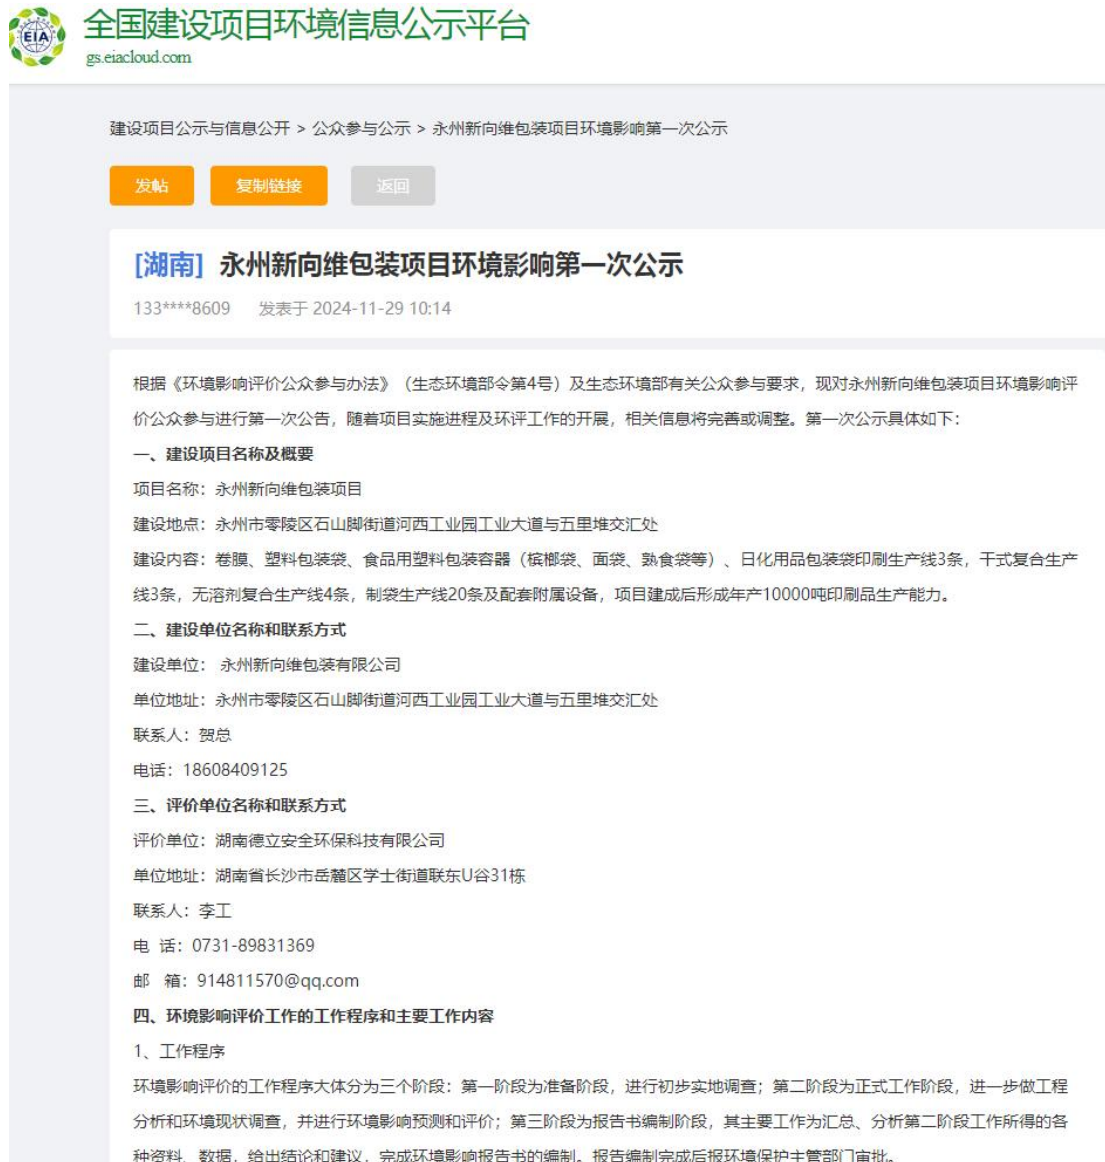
EIA

全国建设项目环境信息公示平台
gs.eiacloud.com

建设项目公示与信息公开 > 公众参与公示 > 永州新向维包装项目环境影响第一次公示

发帖 复制链接 返回

[湖南] 永州新向维包装项目环境影响第一次公示

133****8609 发表于 2024-11-29 10:14

根据《环境影响评价公众参与办法》（生态环境部令第4号）及生态环境部有关公众参与要求，现对永州新向维包装项目环境影响评价公众参与进行第一次公告，随着项目实施进程及环评工作的开展，相关信息将完善或调整。第一次公示具体如下：

一、建设项目名称及概要

项目名称：永州新向维包装项目

建设地点：永州市零陵区石山脚街道河西工业园工业大道与五里堆交汇处

建设内容：卷膜、塑料包装袋、食品用塑料包装容器（槟榔袋、面袋、熟食袋等）、日化用品包装袋印刷生产线3条，干式复合生产线3条，无溶剂复合生产线4条，制袋生产线20条及配套附属设备，项目建成后形成年产10000吨印刷品生产能力。

二、建设单位名称和联系方式

建设单位： 永州新向维包装有限公司

单位地址：永州市零陵区石山脚街道河西工业园工业大道与五里堆交汇处

联系人：贺总

电话：18608409125

三、评价单位名称和联系方式

评价单位：湖南德立安全环保科技有限公司

单位地址：湖南省长沙市岳麓区学士街道联东U谷31栋

联系人：李工

电 话：0731-89831369

邮 箱：914811570@qq.com

四、环境影响评价工作的工作程序和主要工作内容

1、工作程序

环境影响评价的工作程序大体分为三个阶段：第一阶段为准备阶段，进行初步实地调查；第二阶段为正式工作阶段，进一步做工程分析和环境现状调查，并进行环境影响预测和评价；第三阶段为报告书编制阶段，其主要工作为汇总、分析第二阶段工作所得的各种资料、数据，给出结论和建议，完成环境影响报告书的编制。报告编制完成后报环境保护主管部门审批。